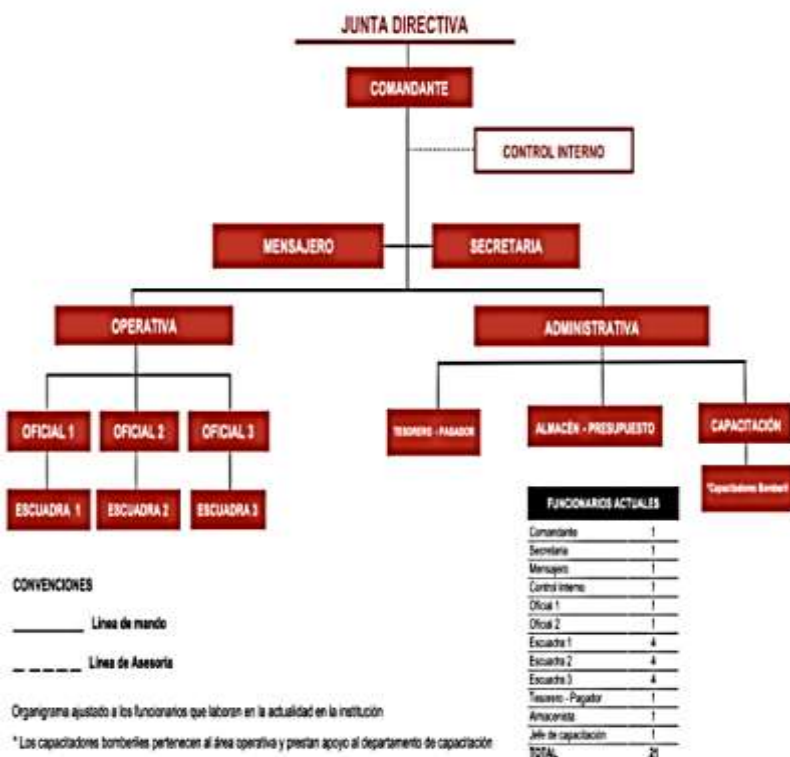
JUNTA DIRECTIVA

COMANDANTE

CONTROL INTERNO

MENSAJERO

SECRETARIA

OPERATIVA

ADMINISTRATIVA

OFICIAL 1

OFICIAL 2

OFICIAL 3

Tesorero - Pagador

ALMACÉN - PRESUPUESTO

CAPACITACIÓN

ESCUADRA 1

ESCUADRA 2

ESCUADRA 3

*Capacitadores Bomberil

| FUNCIONARIOS ACTUALES | |
|---|---|
| Comandante | 1 |
| Secretaria | 1 |
| Mensajero | 1 |
| Control Interno | 1 |
| Oficial 1 | 1 |
| Oficial 2 | 1 |
| Escuadra 1 | 4 |
| Escuadra 2 | 4 |
| Escuadra 3 | 4 |
| Tesorero - Pagador | 1 |
| Almacenista | 1 |
| Jefe de capacitación | 1 |
| TOTAL | 21 |

CONVENCIONES

Línea de mando

Línea de Asesoría

Organigrama ajustado a los funcionarios que laboran en la actualidad en la institución

* Los capacitadores bomberiles pertenecen al área operativa y prestan apoyo al departamento de capacitación